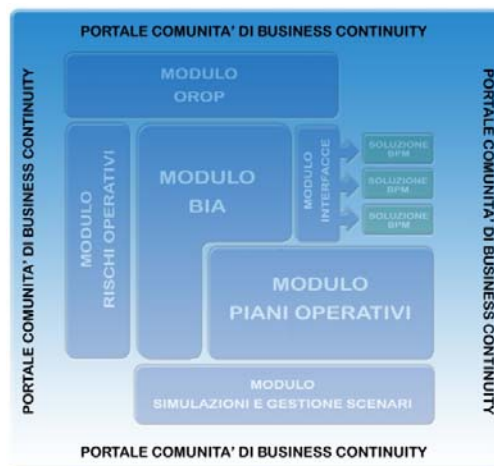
PORTALE COMUNITA' DI BUSINESS CONTINUITY

PORTALE COMUNITA' DI BUSINESS CONTINUITY

MODULO
OROP

MODULO
RISCHI OPERATIVI

MODULO
BIA

MODULO
INTERFACCE

SOLUZIONE
BPM

SOLUZIONE
BPM

SOLUZIONE
BPM

MODULO
PIANI OPERATIVI

MODULO
SIMULAZIONI E GESTIONE SCENARI

PORTALE COMUNITA' DI BUSINESS CONTINUITY

PORTALE COMUNITA' DI BUSINESS CONTINUITY